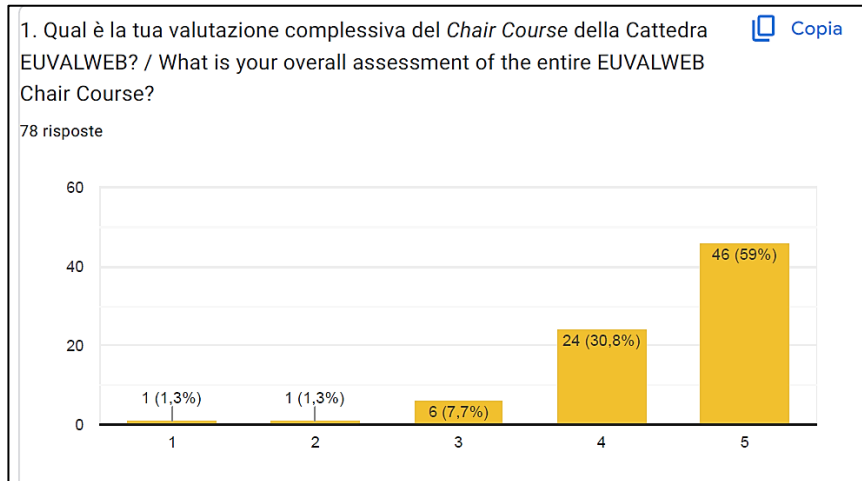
1. Qual è la tua valutazione complessiva del *Chair Course* della Cattedra EUVALWEB? / What is your overall assessment of the entire EUVALWEB Chair Course?

Copia

78 risposte

60
40
20
0

1 (1,3%)
1 (1,3%)
6 (7,7%)
24 (30,8%)
46 (59%)

1
2
3
4
5